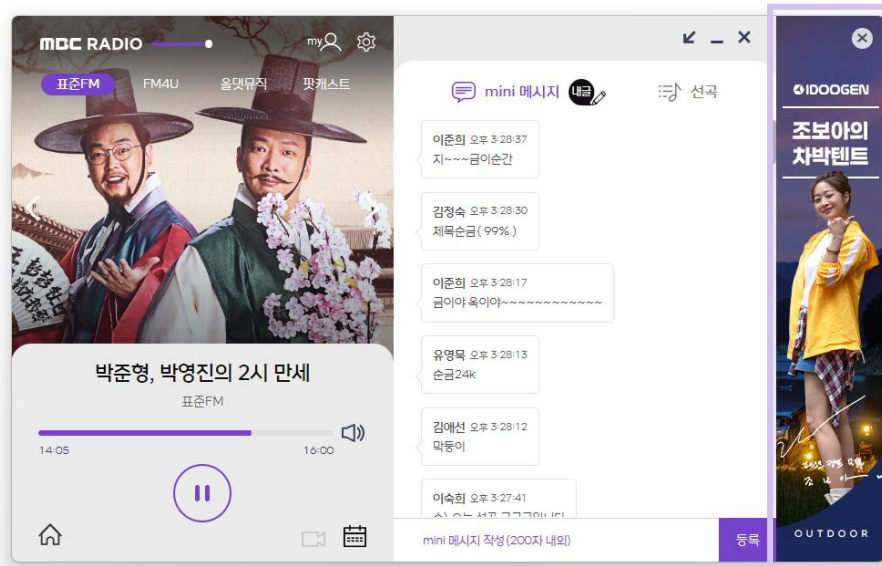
MBC RADIO

my

표준FM FM4U 올댓뮤직 팟캐스트

박준형, 박영진의 2시 만세

표준FM

14:05 16:00

mini 메시지 내글

선곡

이준희 오후 3:28:37
지~~~금이순간

김정숙 오후 3:28:30
제목순금(99%)

이준희 오후 3:28:17
금이야 옥이야~~~~~~~~~~~~

유영묵 오후 3:28:13
순금24k

김애선 오후 3:28:12
막둥이

이숙희 오후 3:27:41
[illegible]

mini 메시지 작성 (200자 내외)

등록

IDOOGEN

조보아의 차박텐트

OUTDOOR